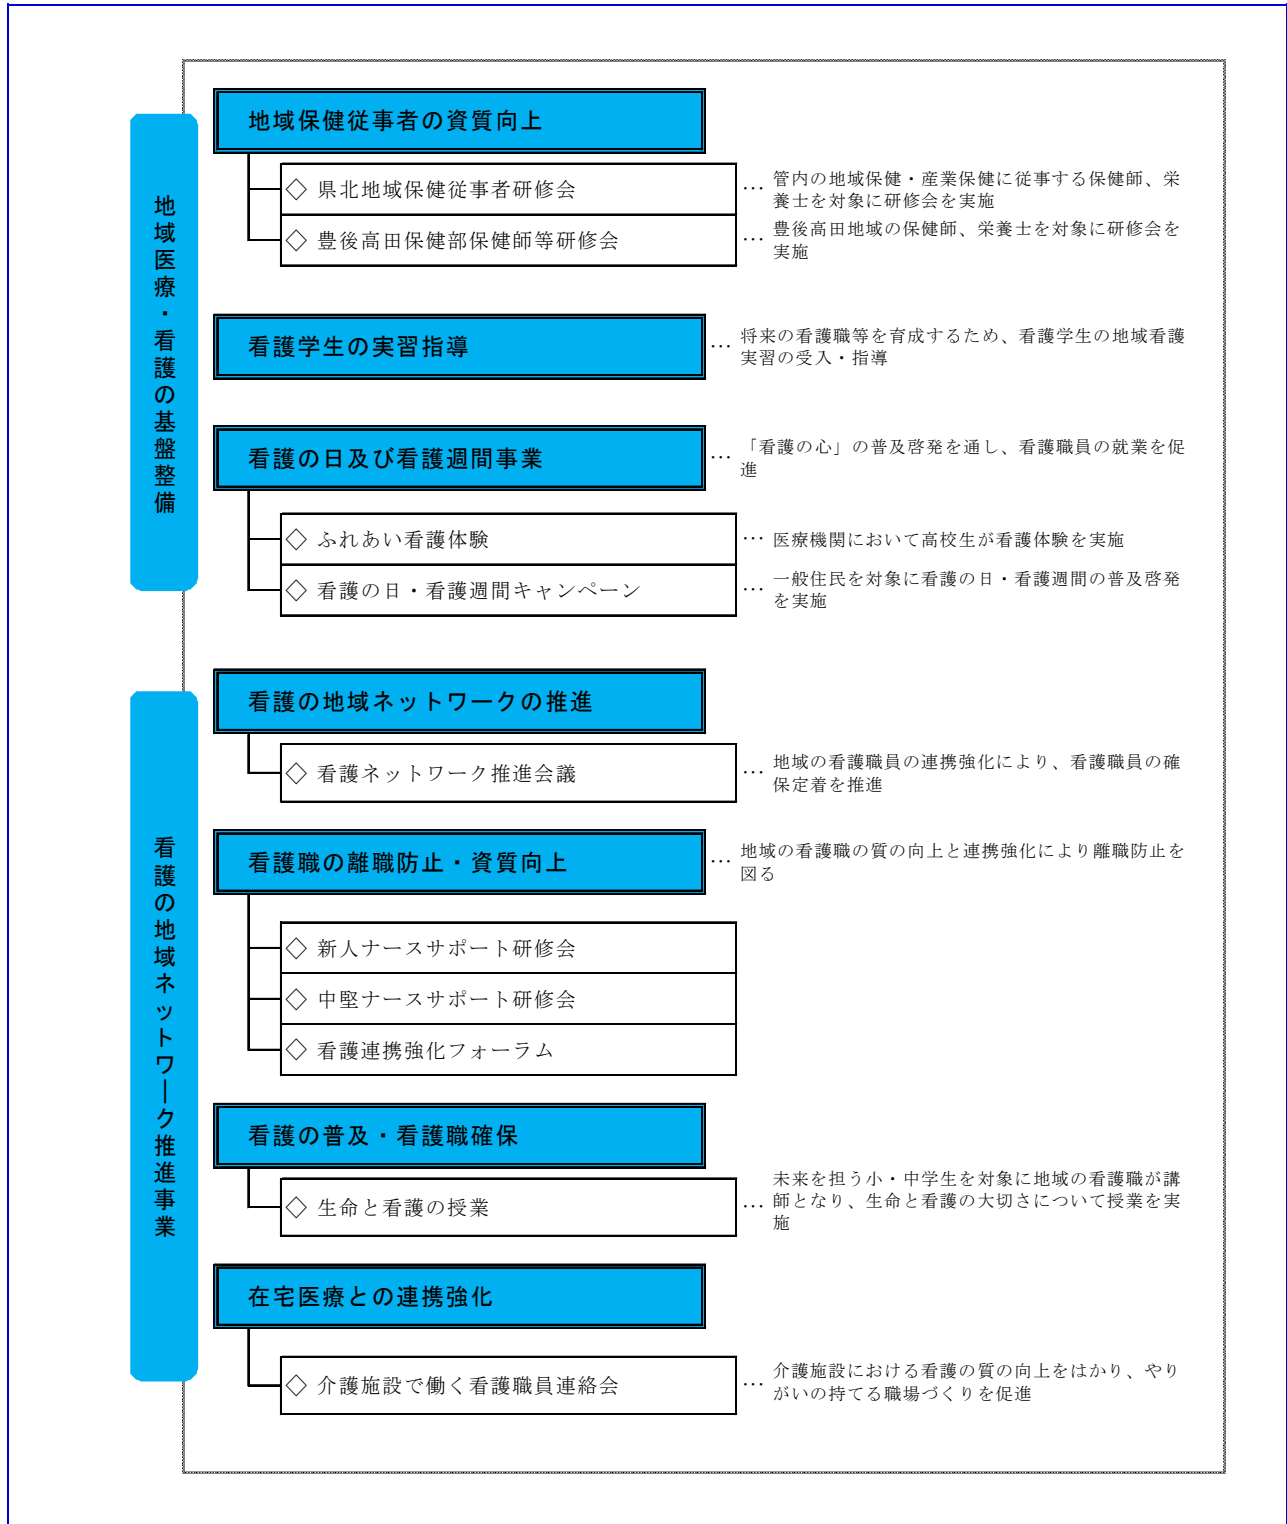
地域医療・看護の基盤整備

地域保健従事者の資質向上

◇ 県北地域保健従事者研修会 … 管内の地域保健・産業保健に従事する保健師、栄養士を対象に研修会を実施

◇ 豊後高田保健部保健師等研修会 … 豊後高田地域の保健師、栄養士を対象に研修会を実施

看護学生の実習指導 … 将来の看護職等を育成するため、看護学生の地域看護実習の受入・指導

看護の日及び看護週間事業 … 「看護の心」の普及啓発を通し、看護職員の就業を促進

◇ ふれあい看護体験 … 医療機関において高校生が看護体験を実施

◇ 看護の日・看護週間キャンペーン … 一般住民を対象に看護の日・看護週間の普及啓発を実施

看護の地域ネットワーク推進事業

看護の地域ネットワークの推進

◇ 看護ネットワーク推進会議 … 地域の看護職員の連携強化により、看護職員の確保定着を推進

看護職の離職防止・資質向上 … 地域の看護職の質の向上と連携強化により離職防止を図る

◇ 新人ナースサポート研修会

◇ 中堅ナースサポート研修会

◇ 看護連携強化フォーラム

看護の普及・看護職確保

◇ 生命と看護の授業 … 未来を担う小・中学生を対象に地域の看護職が講師となり、生命と看護の大切さについて授業を実施

在宅医療との連携強化

◇ 介護施設で働く看護職員連絡会 … 介護施設における看護の質の向上をはかり、やりがいの持てる職場づくりを促進